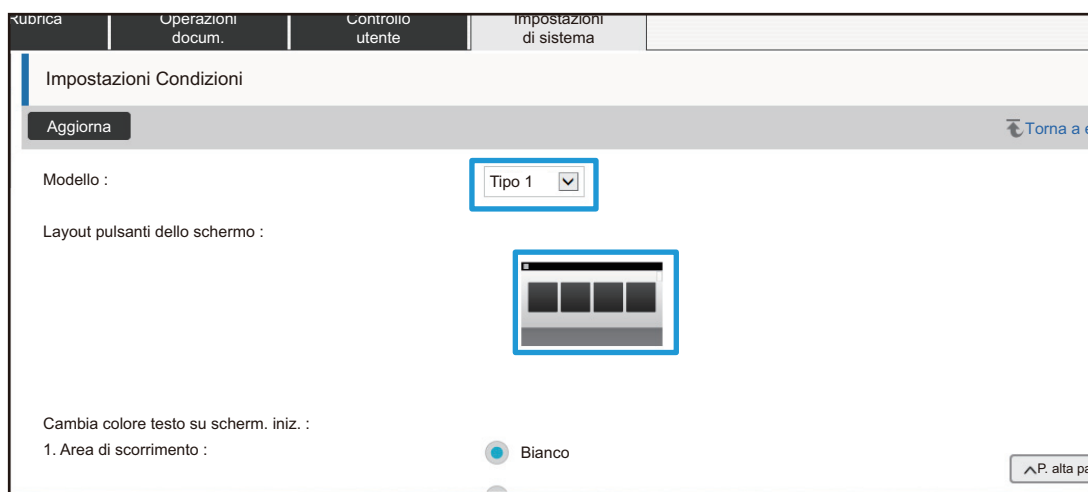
Rubrica | Operazioni docum. | Controllo utente | Impostazioni di sistema

Impostazioni Condizioni

Aggiorna

Torna a e

Modello : Tipo 1

Layout pulsanti dello schermo :

Cambia colore testo su scherm. iniz. :

1. Area di scorrimento : Bianco

P. alta pa